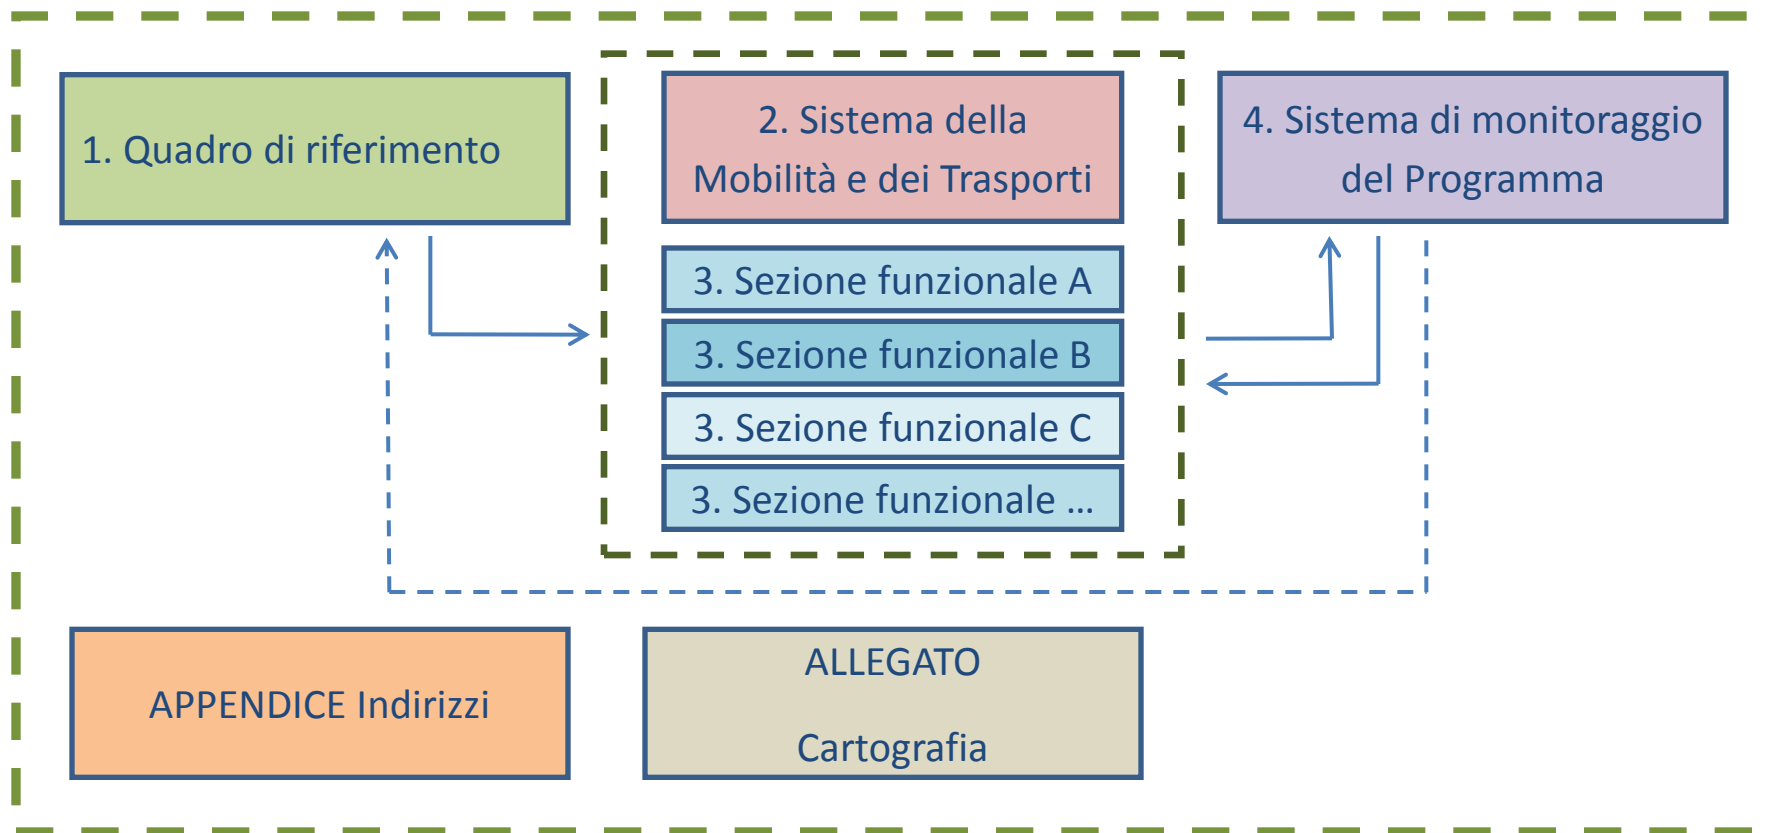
1. Quadro di riferimento

2. Sistema della Mobilità e dei Trasporti

4. Sistema di monitoraggio del Programma

3. Sezione funzionale A

3. Sezione funzionale B

3. Sezione funzionale C

3. Sezione funzionale …

APPENDICE Indirizzi

ALLEGATO

Cartografia